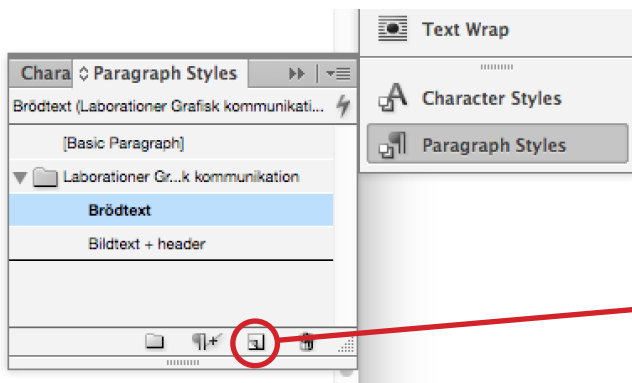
Chara ◇Paragraph Styles

Brödtext (Laboratoner Grafisk kommunikatio...

[Basic Paragraph]

Laborationer Gr...k kommunikation

Brödtext

Bildtext + header

Text Wrap

Character Styles

Paragraph Styles